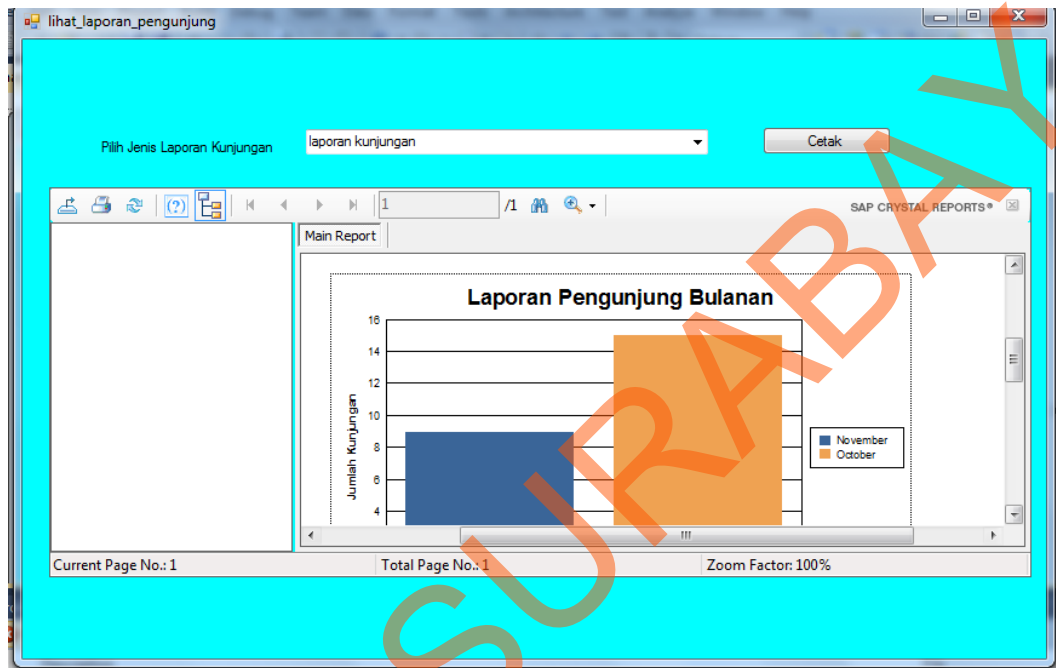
lihat_laporan_pengunjung

Pilih Jenis Laporan Kunjungan

laporan kunjungan

Cetak

1

/1

SAP CRYSTAL REPORTS®

Main Report

Laporan Pengunjung Bulanan

Jumlah Kunjungan

16
14
12
10
8
6
4

November
October

Current Page No.: 1

Total Page No.: 1

Zoom Factor: 100%

SURABAYA